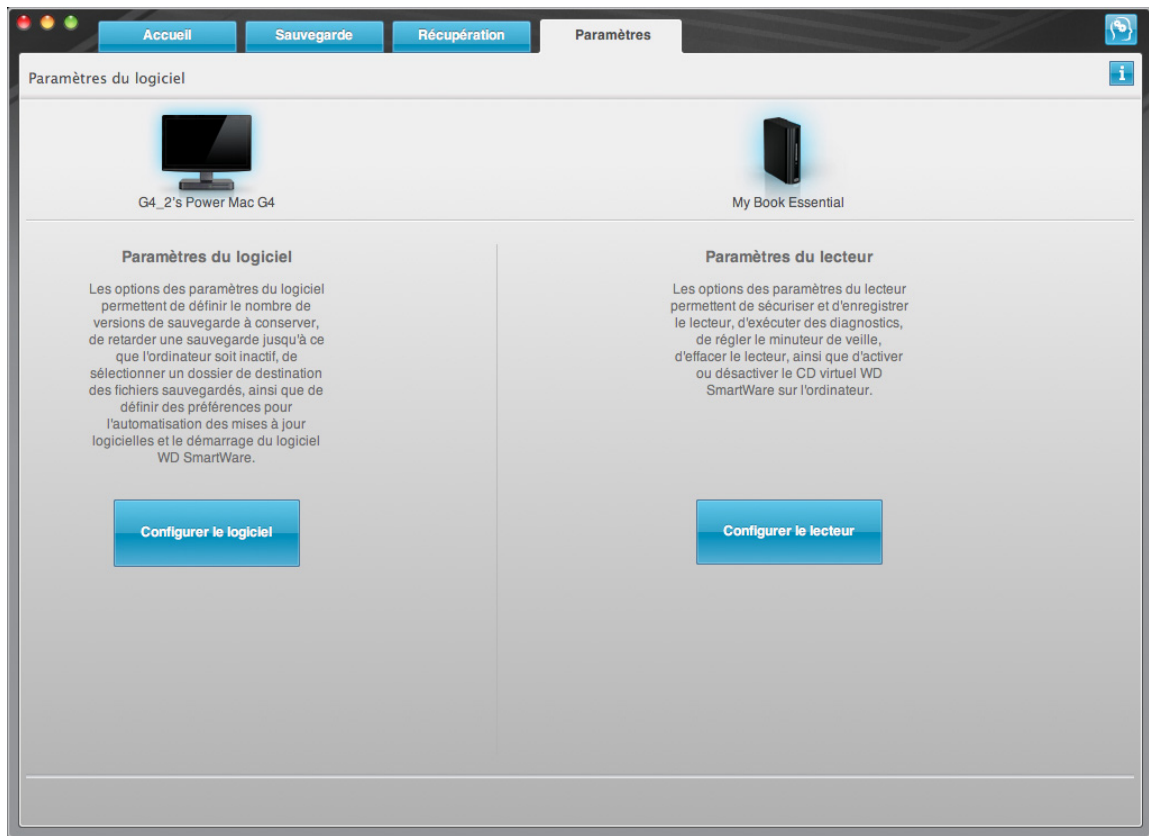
Accueil
Sauvegarde
Récupération
Paramètres

Paramètres du logiciel

G4_2's Power Mac G4

My Book Essential

Paramètres du logiciel

Les options des paramètres du logiciel permettent de définir le nombre de versions de sauvegarde à conserver, de retarder une sauvegarde jusqu'à ce que l'ordinateur soit inactif, de sélectionner un dossier de destination des fichiers sauvegardés, ainsi que de définir des préférences pour l'automatisation des mises à jour logicielles et le démarrage du logiciel WD SmartWare.

Configurer le logiciel

Paramètres du lecteur

Les options des paramètres du lecteur permettent de sécuriser et d'enregistrer le lecteur, d'exécuter des diagnostics, de régler le minuteur de veille, d'effacer le lecteur, ainsi que d'activer ou désactiver le CD virtuel WD SmartWare sur l'ordinateur.

Configurer le lecteur